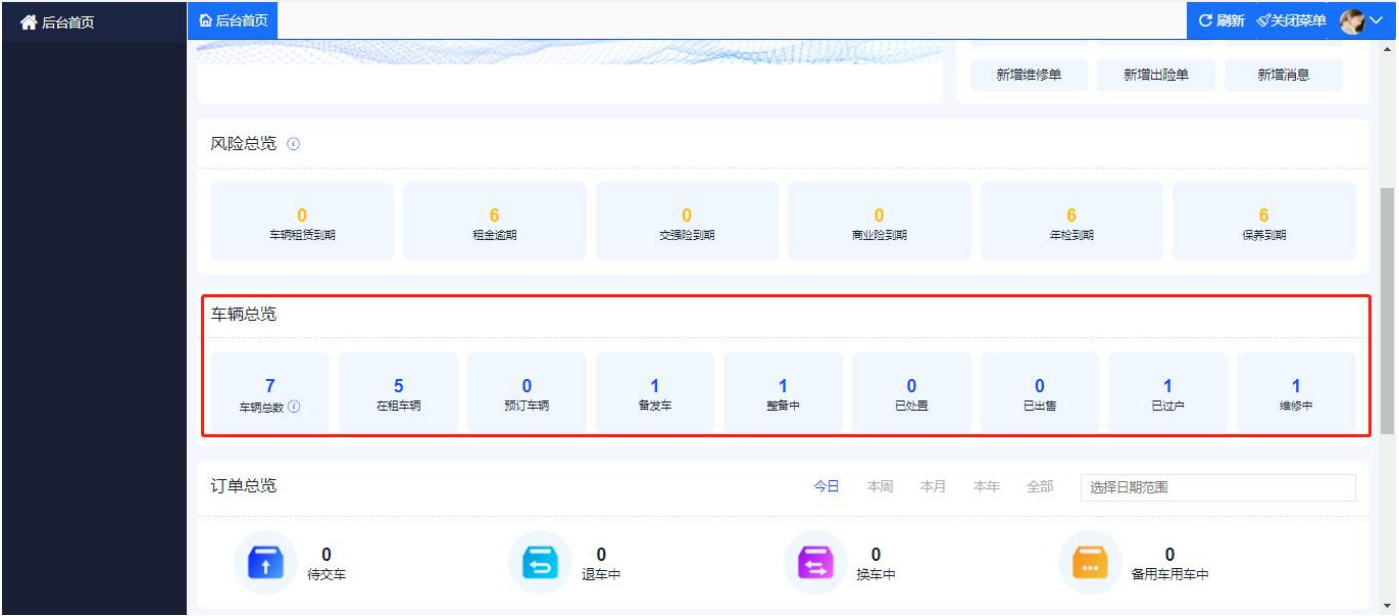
后台首页

后台首页

C 刷新 关闭菜单

新增维修单 新增出险单 新增消息

风险总览

| 0 | 6 | 0 | 0 | 6 | 6 |
|---|---|---|---|---|---|
| 车辆租赁到期 | 租金逾期 | 交强险到期 | 商业险到期 | 年检到期 | 保养到期 |

车辆总览

| 7 | 5 | 0 | 1 | 1 | 0 | 0 | 1 | 1 |
|---|---|---|---|---|---|---|---|---|
| 车辆总数 | 在租车辆 | 预订车辆 | 备发车 | 整备中 | 已处置 | 已出售 | 已过户 | 维修中 |

订单总览

今日 本周 本月 本年 全部 选择日期范围

0 待交车

0 退车中

0 换车中

0 备用车用车中